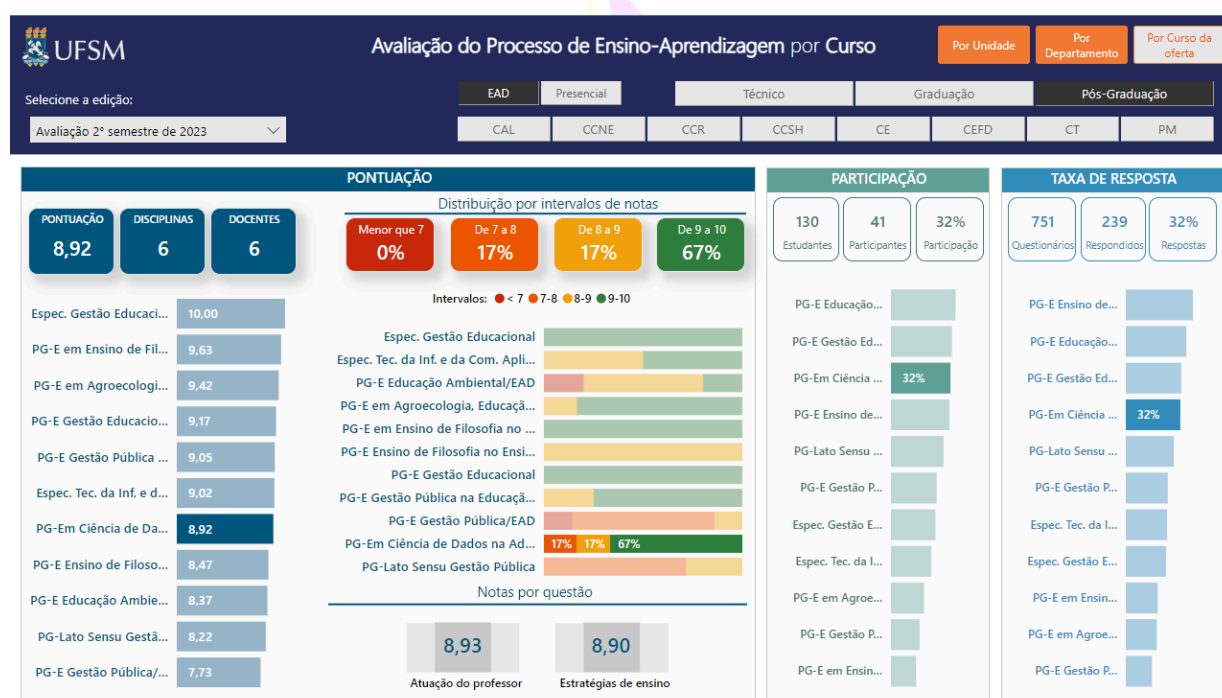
UFSM

Avaliação do Processo de Ensino-Aprendizagem por Curso

Por Unidade
Por Departamento
Por Curso da oferta

Selecione a edição:
Avaliação 2º semestre de 2023

EAD
Presencial
Técnico
Graduação
Pós-Graduação
CAL
CCNE
CCR
CCSH
CE
CEFD
CT
PM

PONTUAÇÃO

PONTUAÇÃO
8,92
DISCIPLINAS
6
DOCENTES
6

Distribuição por intervalos de notas
Menor que 7
0%
De 7 a 8
17%
De 8 a 9
17%
De 9 a 10
67%

Intervalos: < 7 7-8 8-9 9-10

| | |
|---|---|
| Espec. Gestão Educaci... | 10,00 |
| PG-E em Ensino de Fil... | 9,63 |
| PG-E em Agroecologi... | 9,42 |
| PG-E Gestão Educacio... | 9,17 |
| PG-E Gestão Pública ... | 9,05 |
| Espec. Tec. da Inf. e d... | 9,02 |
| PG-Em Ciência de Da... | 8,92 |
| PG-E Ensino de Filoso... | 8,47 |
| PG-E Educação Ambie... | 8,37 |
| PG-Lato Sensu Gestã... | 8,22 |
| PG-E Gestão Pública/... | 7,73 |

Espec. Gestão Educacional
Espec. Tec. da Inf. e da Com. Apli...
PG-E Educação Ambiental/EAD
PG-E em Agroecologia, Educaçã...
PG-E em Ensino de Filosofia no ...
PG-E Ensino de Filosofia no Ensi...
PG-E Gestão Educacional
PG-E Gestão Pública na Educaçã...
PG-E Gestão Pública/EAD
PG-Em Ciência de Dados na Ad... 17% 17% 67%
PG-Lato Sensu Gestão Pública

Notas por questão
8,93
Atuação do professor
8,90
Estratégias de ensino

PARTICIPAÇÃO
130
Estudantes
41
Participantes
32%
Participação

PG-E Educação...
PG-E Gestão Ed...
PG-Em Ciência ... 32%
PG-E Ensino de...
PG-Lato Sensu ...
PG-E Gestão P...
Espec. Gestão E...
Espec. Tec. da I...
PG-E em Agroe...
PG-E Gestão P...
PG-E em Ensin...

TAXA DE RESPOSTA
751
Questionários
239
Respondidos
32%
Respostas

PG-E Ensino de...
PG-E Educação...
PG-E Gestão Ed...
PG-Em Ciência ... 32%
PG-Lato Sensu ...
PG-E Gestão P...
Espec. Tec. da I...
Espec. Gestão E...
PG-E em Ensin...
PG-E em Agroe...
PG-E Gestão P...